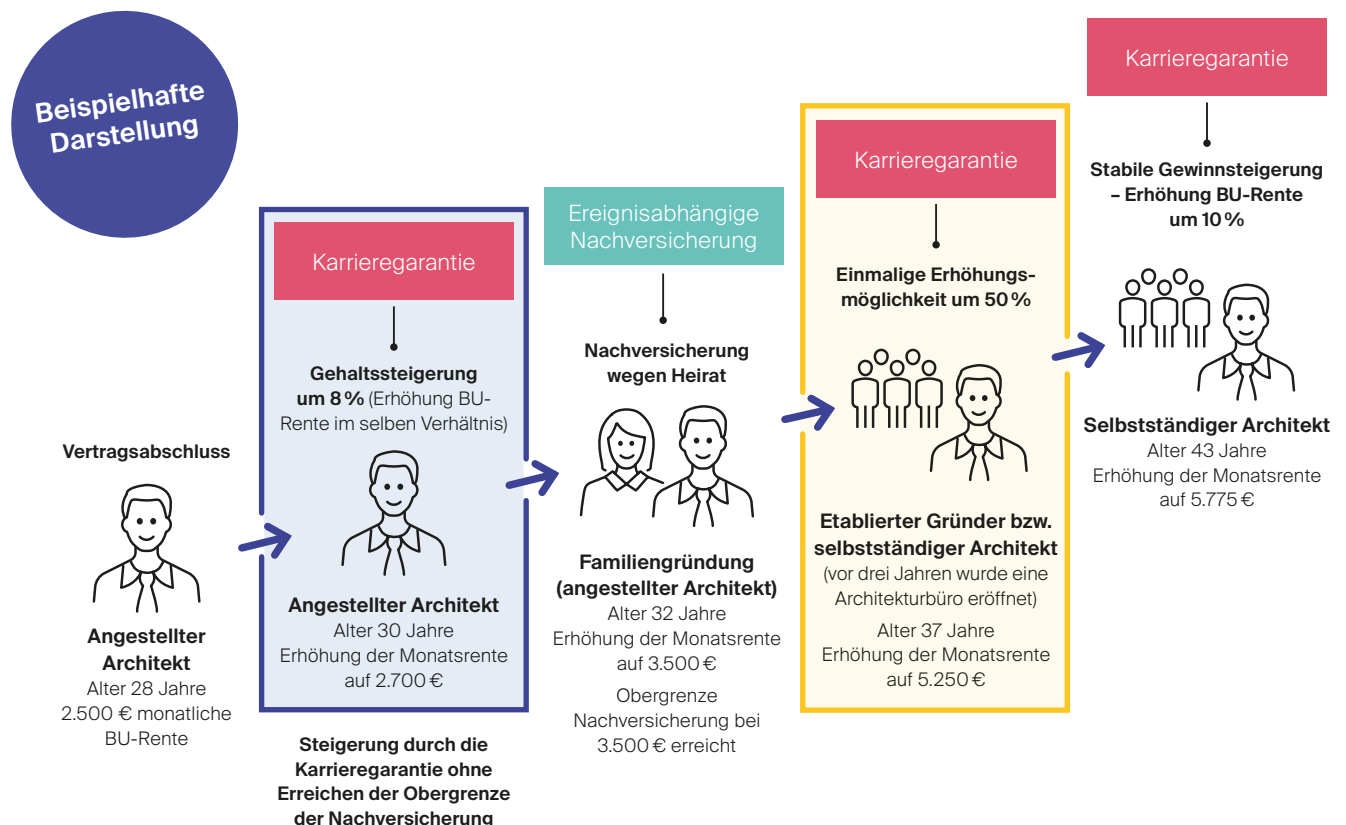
Beispielhafte Darstellung

Vertragsabschluss

Angestellter Architekt
Alter 28 Jahre
2.500 € monatliche BU-Rente

Karrieregarantie

Gehaltssteigerung um 8 % (Erhöhung BU-Rente im selben Verhältnis)

Angestellter Architekt
Alter 30 Jahre
Erhöhung der Monatsrente auf 2.700 €

Steigerung durch die Karrieregarantie ohne Erreichen der Obergrenze der Nachversicherung

Ereignisabhängige Nachversicherung

Nachversicherung wegen Heirat

Familiengründung (angestellter Architekt)
Alter 32 Jahre
Erhöhung der Monatsrente auf 3.500 €

Obergrenze Nachversicherung bei 3.500 € erreicht

Karrieregarantie

Einmalige Erhöhungsmöglichkeit um 50 %

Etablierter Gründer bzw. selbstständiger Architekt
(vor drei Jahren wurde eine Architekturbüro eröffnet)
Alter 37 Jahre
Erhöhung der Monatsrente auf 5.250 €

Karrieregarantie

Stabile Gewinnsteigerung – Erhöhung BU-Rente um 10 %

Selbstständiger Architekt
Alter 43 Jahre
Erhöhung der Monatsrente auf 5.775 €